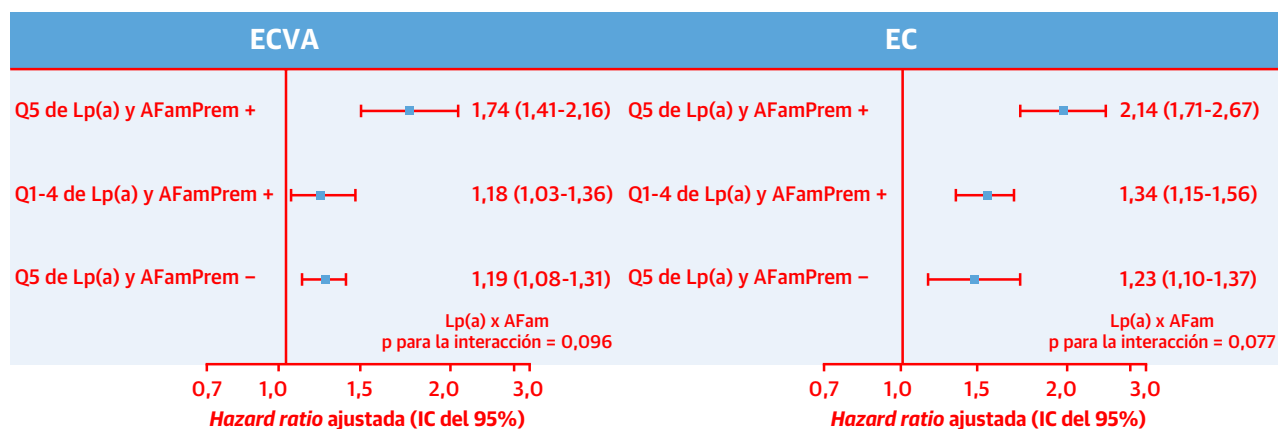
ECVA

Q5 de Lp(a) y AFamPrem + 1,74 (1,41-2,16)

Q1-4 de Lp(a) y AFamPrem + 1,18 (1,03-1,36)

Q5 de Lp(a) y AFamPrem − 1,19 (1,08-1,31)

Lp(a) x AFam
p para la interacción = 0,096

0,7 1,0 1,5 2,0 3,0

*Hazard ratio* ajustada (IC del 95%)

EC

Q5 de Lp(a) y AFamPrem + 2,14 (1,71-2,67)

Q1-4 de Lp(a) y AFamPrem + 1,34 (1,15-1,56)

Q5 de Lp(a) y AFamPrem − 1,23 (1,10-1,37)

Lp(a) x AFam
p para la interacción = 0,077

0,7 1,0 1,5 2,0 3,0

*Hazard ratio* ajustada (IC del 95%)